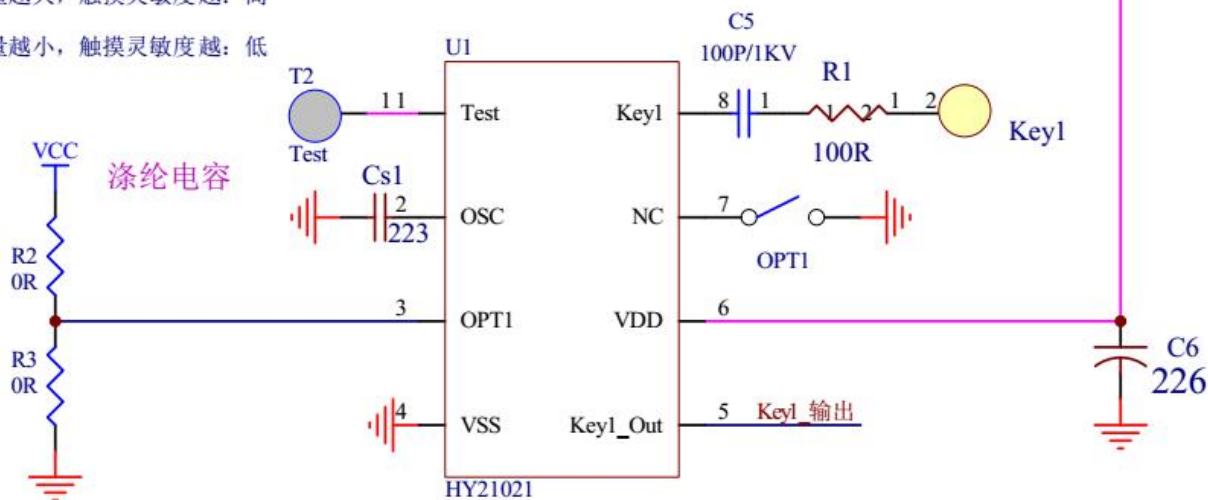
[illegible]越大，触摸灵敏度越：高
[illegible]越小，触摸灵敏度越：低

U1
C5
100P/1KV
R1
T2
11
Test
Key1
8
1
1
2
1
2
Key1
Test
100R
VCC
涤纶电容
Cs1
2
OSC
NC
7
223
R2
0R
OPT1
3
OPT1
VDD
6
C6
R3
0R
226
4
VSS
Key1_Out
5
Key1_输出
HY21021